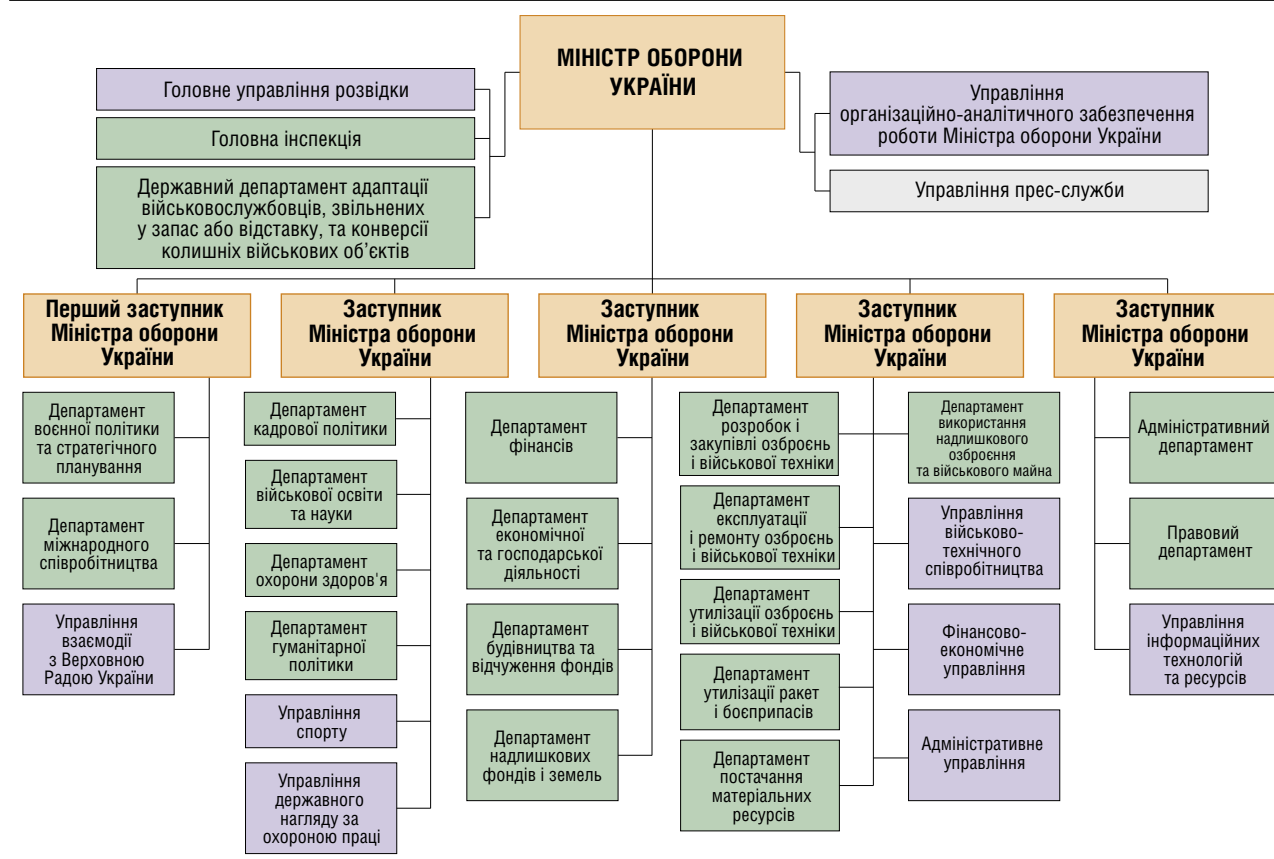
МІНІСТР ОБОРОНИ УКРАЇНИ

Головне управління розвідки

Головна інспекція

Державний департамент адаптації військовослужбовців, звільнених у запас або відставку, та конверсії колишніх військових об'єктів

Управління організаційно-аналітичного забезпечення роботи Міністра оборони України

Управління прес-служби

Перший заступник Міністра оборони України

Департамент воєнної політики та стратегічного планування

Департамент міжнародного співробітництва

Управління взаємодії з Верховною Радою України

Заступник Міністра оборони України

Департамент кадрової політики

Департамент військової освіти та науки

Департамент охорони здоров'я

Департамент гуманітарної політики

Управління спорту

Управління державного нагляду за охороною праці

Заступник Міністра оборони України

Департамент фінансів

Департамент економічної та господарської діяльності

Департамент будівництва та відчуження фондів

Департамент надлишкових фондів і земель

Заступник Міністра оборони України

Департамент розробок і закупівлі озброєнь і військової техніки

Департамент експлуатації і ремонту озброєнь і військової техніки

Департамент утилізації озброєнь і військової техніки

Департамент утилізації ракет і боєприпасів

Департамент постачання матеріальних ресурсів

Департамент використання надлишкового озброєння та військового майна

Управління військово-технічного співробітництва

Фінансово-економічне управління

Адміністративне управління

Заступник Міністра оборони України

Адміністративний департамент

Правовий департамент

Управління інформаційних технологій та ресурсів